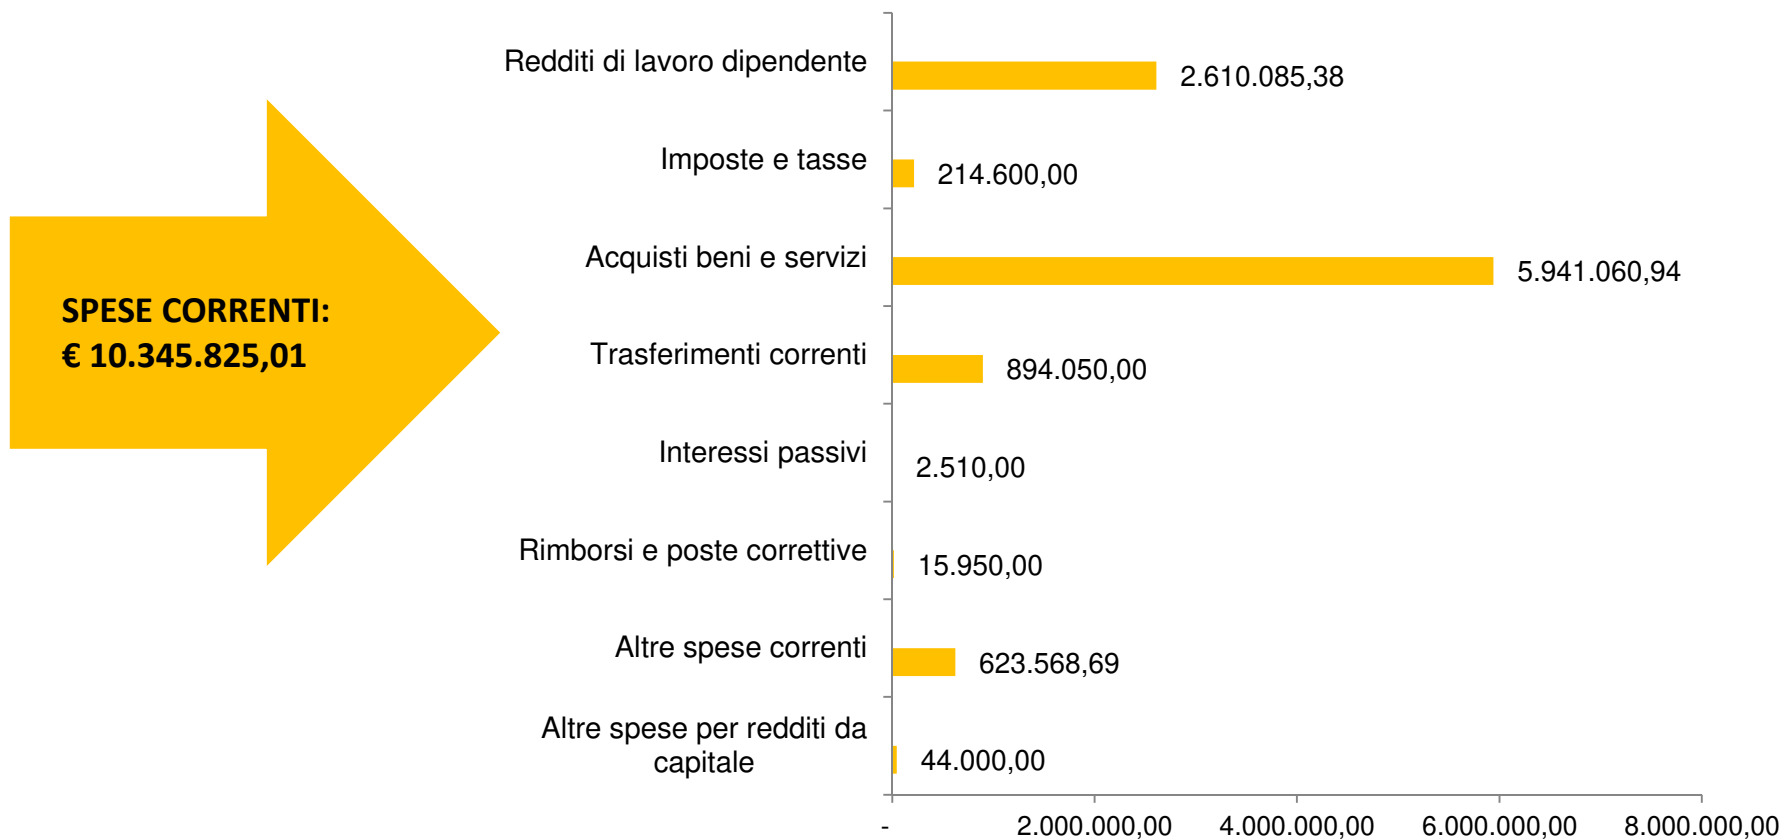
SPESE CORRENTI:
€ 10.345.825,01

Redditi di lavoro dipendente 2.610.085,38

Imposte e tasse 214.600,00

Acquisti beni e servizi 5.941.060,94

Trasferimenti correnti 894.050,00

Interessi passivi 2.510,00

Rimborsi e poste correttive 15.950,00

Altre spese correnti 623.568,69

Altre spese per redditi da capitale 44.000,00

- 2.000.000,00 4.000.000,00 6.000.000,00 8.000.000,00